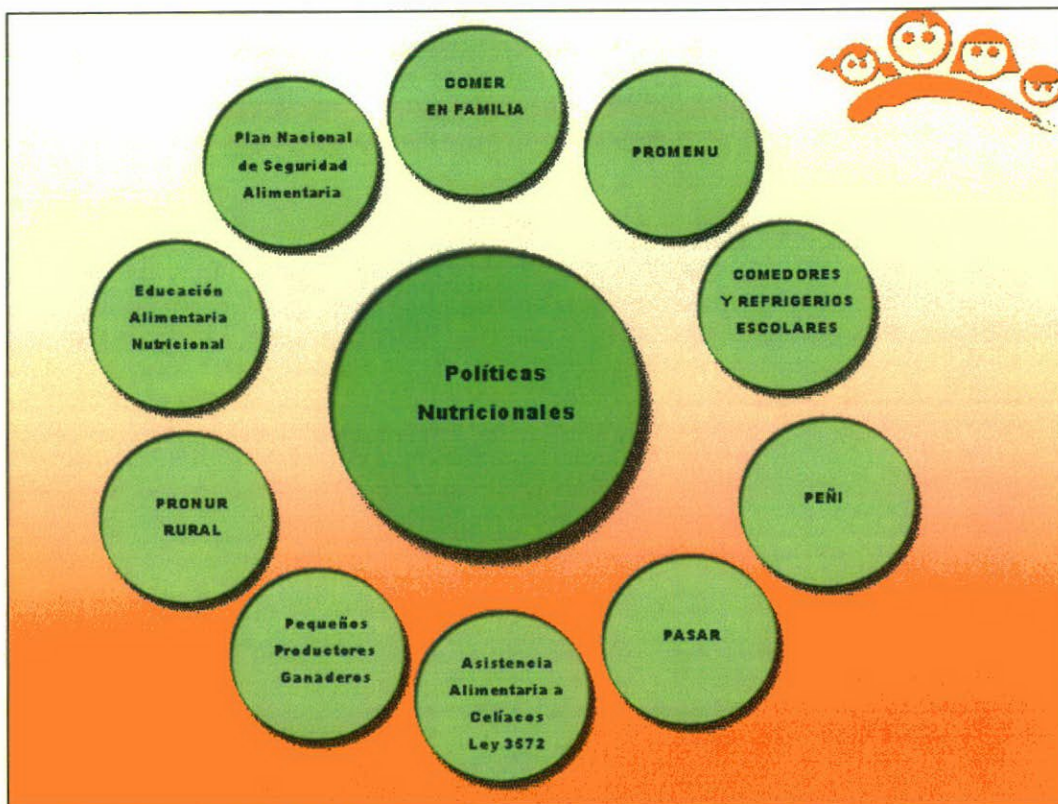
Políticas Nutricionales

COMER EN FAMILIA

PROMENU

COMEDORES Y REFRIGERIOS ESCOLARES

PEÑI

PASAR

Asistencia Alimentaria a Celíacos Ley 3572

Pequeños Productores Ganaderos

PRONUR RURAL

Educación Alimentaria Nutricional

Plan Nacional de Seguridad Alimentaria